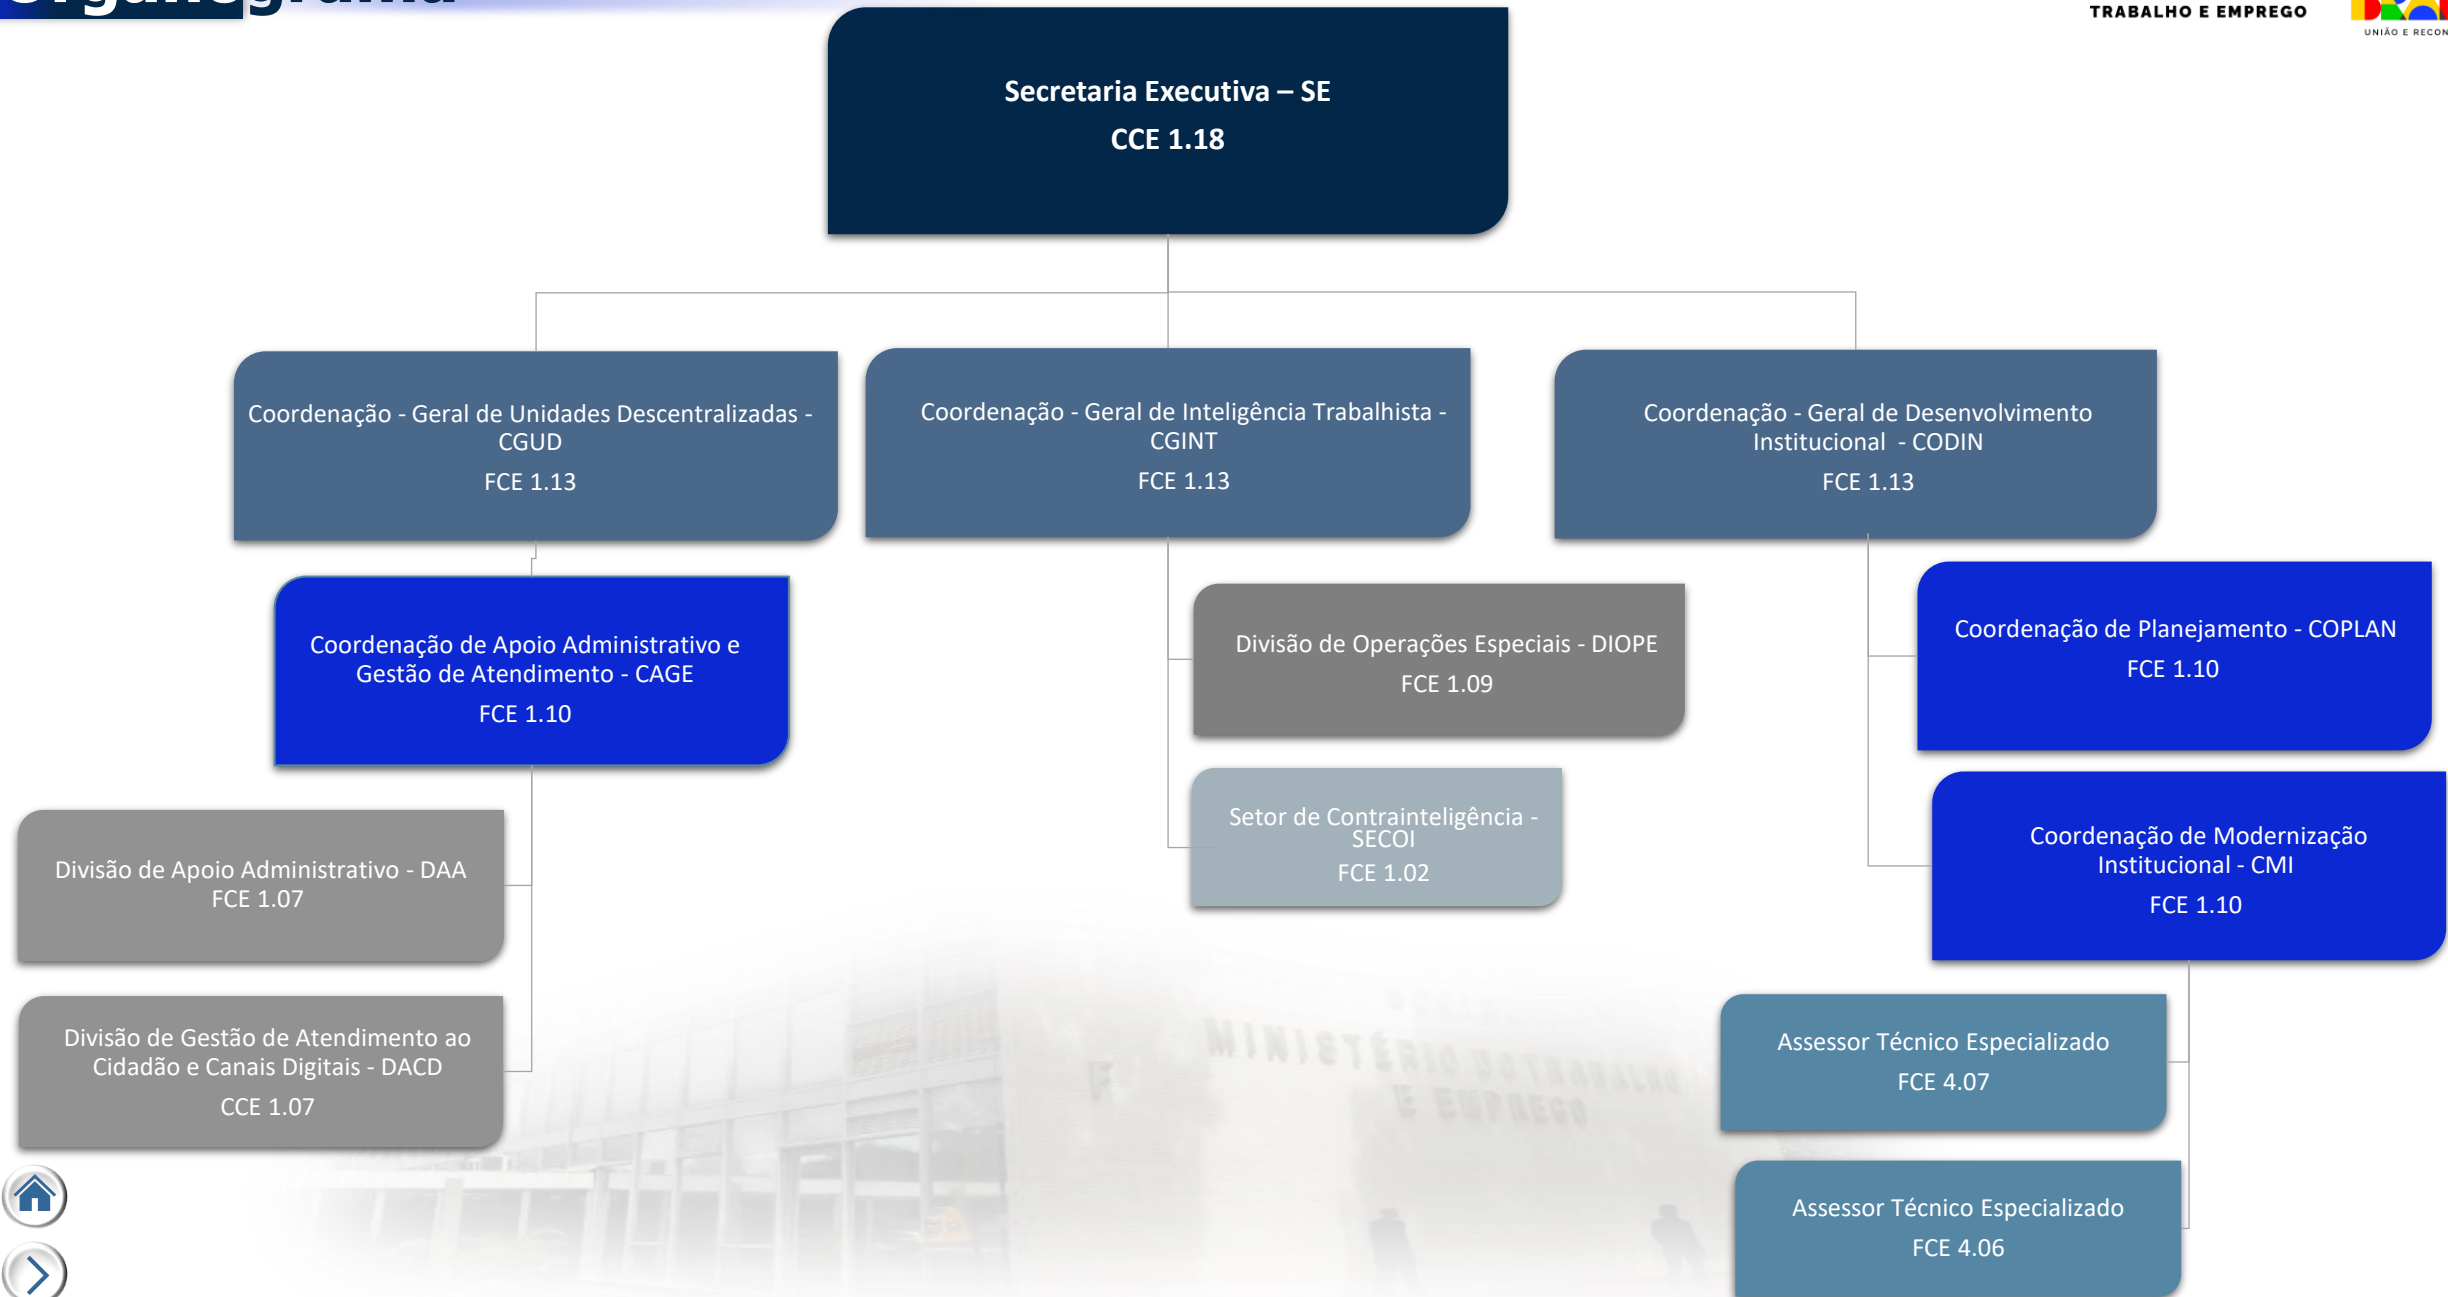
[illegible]

TRABALHO E EMPREGO

UNIÃO E RECON

Secretaria Executiva – SE
CCE 1.18

Coordenação - Geral de Unidades Descentralizadas - CGUD
FCE 1.13

Coordenação - Geral de Inteligência Trabalhista - CGINT
FCE 1.13

Coordenação - Geral de Desenvolvimento Institucional - CODIN
FCE 1.13

Coordenação de Apoio Administrativo e Gestão de Atendimento - CAGE
FCE 1.10

Divisão de Operações Especiais - DIOPE
FCE 1.09

Coordenação de Planejamento - COPLAN
FCE 1.10

Setor de Contrainteligência - SECOI
FCE 1.02

Coordenação de Modernização Institucional - CMI
FCE 1.10

Divisão de Apoio Administrativo - DAA
FCE 1.07

Divisão de Gestão de Atendimento ao Cidadão e Canais Digitais - DACD
CCE 1.07

Assessor Técnico Especializado
FCE 4.07

Assessor Técnico Especializado
FCE 4.06

MINISTÉRIO DO TRABALHO E EMPREGO